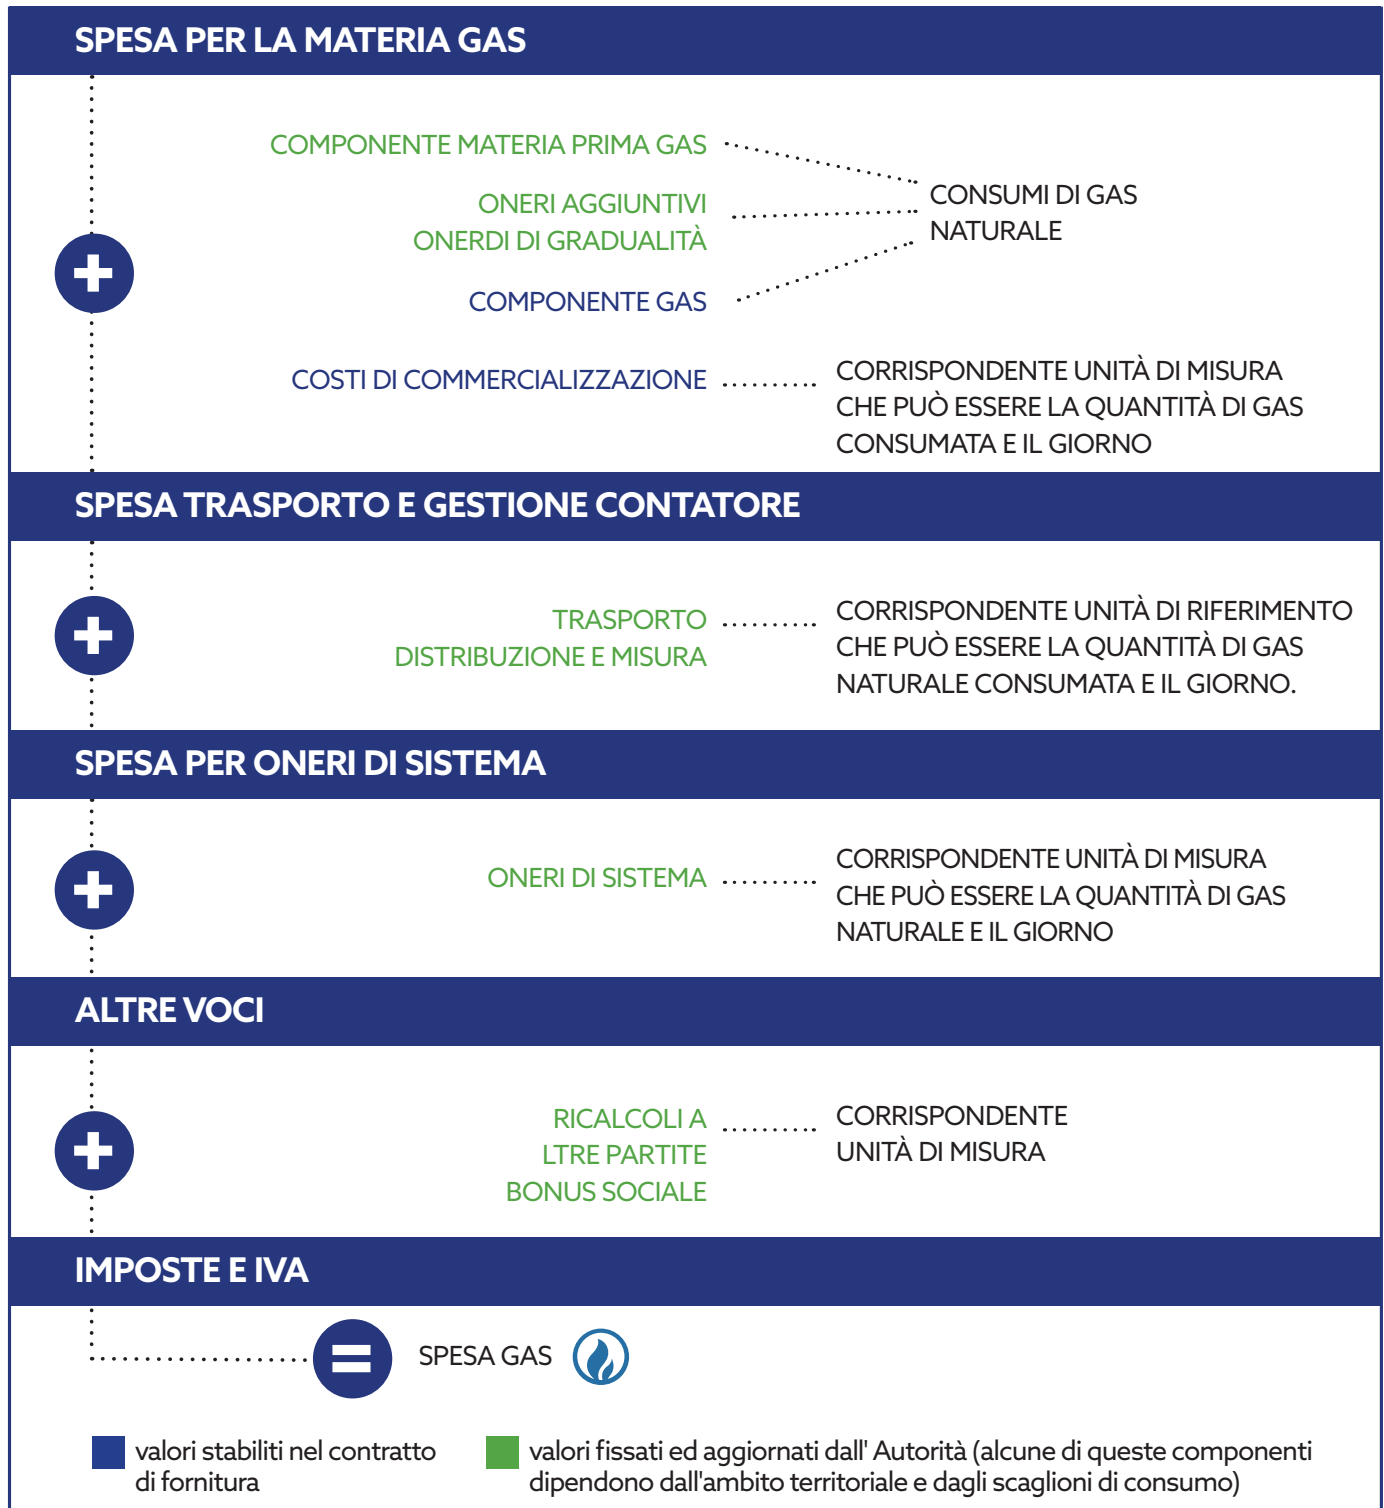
SPESA PER LA MATERIA GAS

COMPONENTE MATERIA PRIMA GAS
ONERI AGGIUNTIVI
ONERDI DI GRADUALITÀ
COMPONENTE GAS

CONSUMI DI GAS NATURALE

COSTI DI COMMERCIALIZZAZIONE

CORRISPONDENTE UNITÀ DI MISURA CHE PUÒ ESSERE LA QUANTITÀ DI GAS CONSUMATA E IL GIORNO

SPESA TRASPORTO E GESTIONE CONTATORE

TRASPORTO
DISTRIBUZIONE E MISURA

CORRISPONDENTE UNITÀ DI RIFERIMENTO CHE PUÒ ESSERE LA QUANTITÀ DI GAS NATURALE CONSUMATA E IL GIORNO.

SPESA PER ONERI DI SISTEMA

ONERI DI SISTEMA

CORRISPONDENTE UNITÀ DI MISURA CHE PUÒ ESSERE LA QUANTITÀ DI GAS NATURALE E IL GIORNO

ALTRE VOCI

RICALCOLI A
LTRE PARTITE
BONUS SOCIALE

CORRISPONDENTE UNITÀ DI MISURA

IMPOSTE E IVA

SPESA GAS

valori stabiliti nel contratto di fornitura

valori fissati ed aggiornati dall' Autorità (alcune di queste componenti dipendono dall'ambito territoriale e dagli scaglioni di consumo)